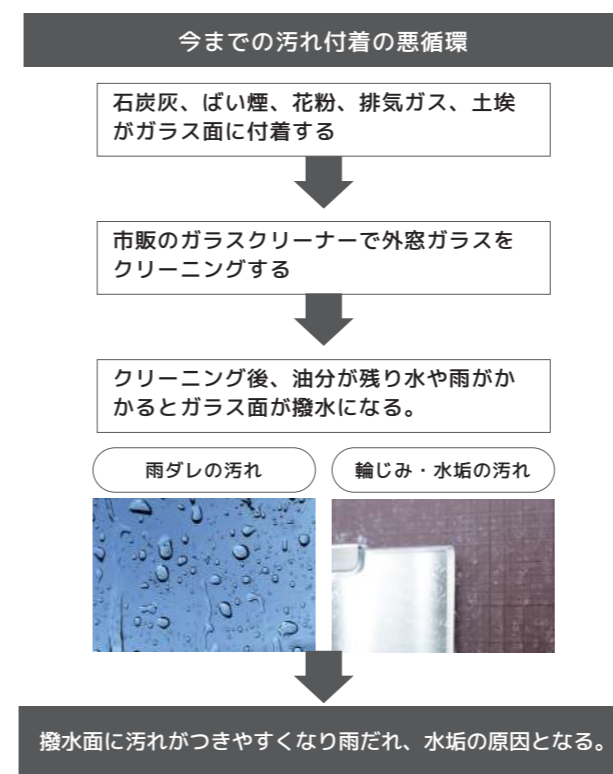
今までの汚れ付着の悪循環

石炭灰、ばい煙、花粉、排気ガス、土埃がガラス面に付着する

市販のガラスクリーナーで外窓ガラスをクリーニングする

クリーニング後、油分が残り水や雨がかかるとガラス面が撥水になる。

雨ダレの汚れ

輪じみ・水垢の汚れ

撥水面に汚れがつきやすくなり雨だれ、水垢の原因となる。